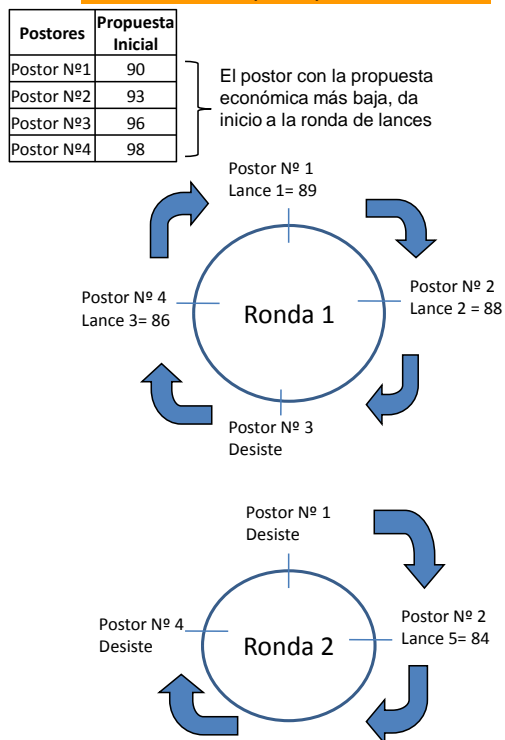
| Postores | Propuesta Inicial |
|---|---|
| Postor Nº1 | 90 |
| Postor Nº2 | 93 |
| Postor Nº3 | 96 |
| Postor Nº4 | 98 |

El postor con la propuesta económica más baja, da inicio a la ronda de lances

Postor Nº 1
Lance 1= 89

Postor Nº 2
Lance 2 = 88

Ronda 1

Postor Nº 4
Lance 3= 86

Postor Nº 3
Desiste

Postor Nº 1
Desiste

Postor Nº 2
Lance 5= 84

Ronda 2

Postor Nº 4
Desiste